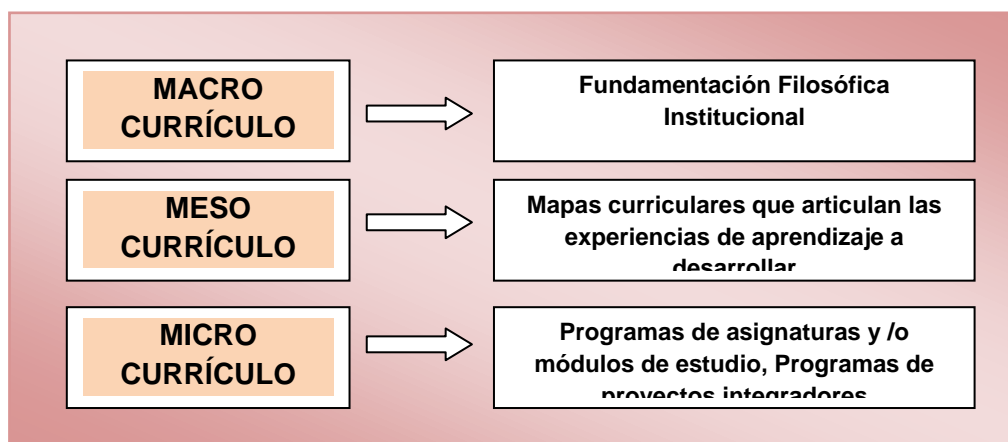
MACRO CURRÍCULO

Fundamentación Filosófica Institucional

MESO CURRÍCULO

Mapas curriculares que articulan las experiencias de aprendizaje a desarrollar

MICRO CURRÍCULO

Programas de asignaturas y /o módulos de estudio, Programas de proyectos integradores